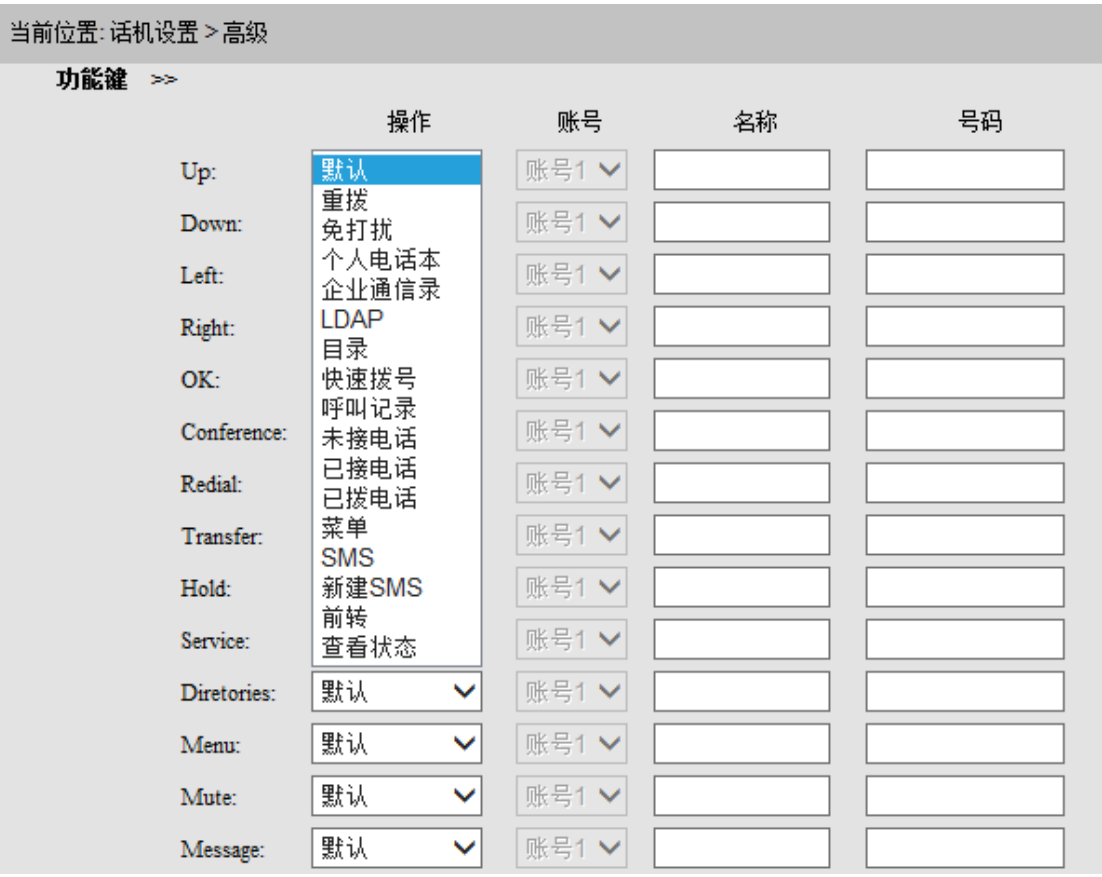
当前位置: 话机设置 > 高级

功能键 >>

| | 操作 | 账号 | 名称 | 号码 |
|---|---|---|---|---|
| Up: | 默认 | 账号1 | | |
| Down: | | 账号1 | | |
| Left: | | 账号1 | | |
| Right: | | 账号1 | | |
| OK: | | 账号1 | | |
| Conference: | | 账号1 | | |
| Redial: | | 账号1 | | |
| Transfer: | | 账号1 | | |
| Hold: | | 账号1 | | |
| Service: | | 账号1 | | |
| Diretories: | 默认 | 账号1 | | |
| Menu: | 默认 | 账号1 | | |
| Mute: | 默认 | 账号1 | | |
| Message: | 默认 | 账号1 | | |

默认
重拨
免打扰
个人电话本
企业通信录
LDAP
目录
快速拨号
呼叫记录
未接电话
已接电话
已拨电话
菜单
SMS
新建SMS
前转
查看状态